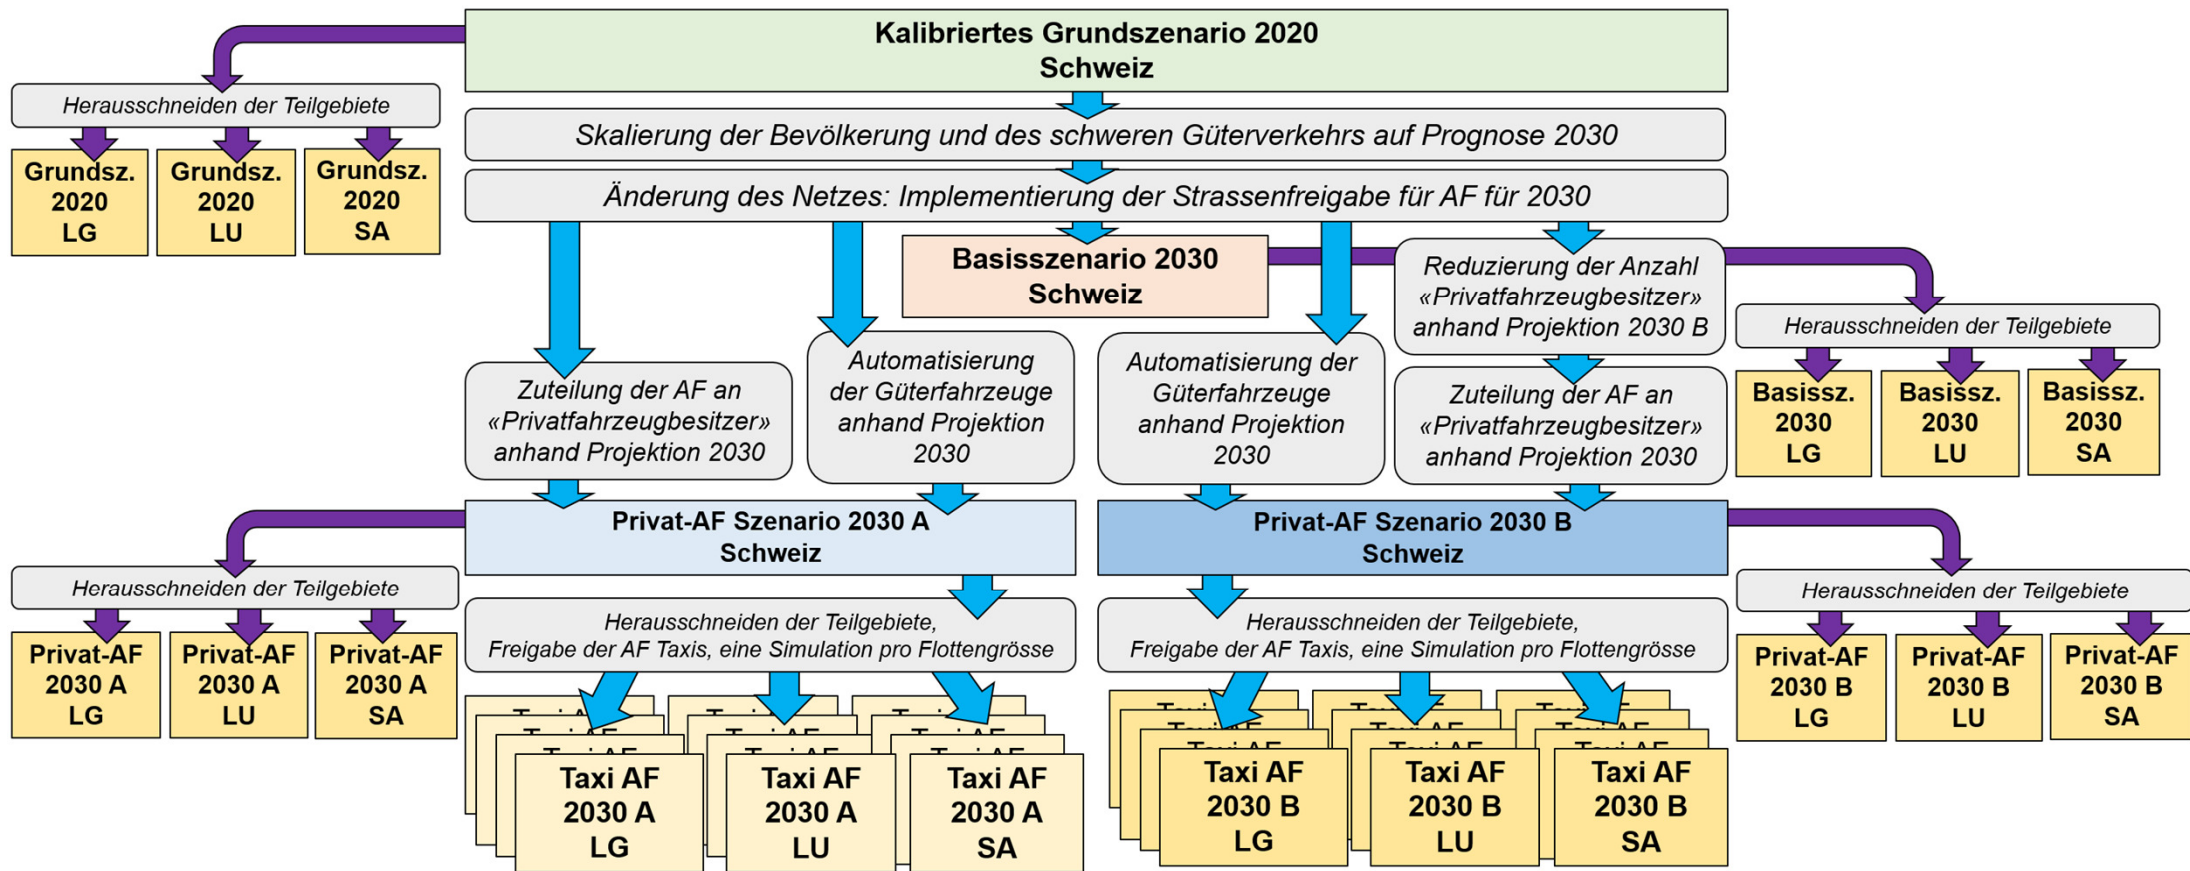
Kalibriertes Grundszenario 2020
Schweiz

Herausschneiden der Teilgebiete

Grundsz. 2020 LG

Grundsz. 2020 LU

Grundsz. 2020 SA

Skalierung der Bevölkerung und des schweren Güterverkehrs auf Prognose 2030

Änderung des Netzes: Implementierung der Strassenfreigabe für AF für 2030

Basisszenario 2030
Schweiz

Reduzierung der Anzahl «Privatfahrzeugbesitzer» anhand Projektion 2030 B

Herausschneiden der Teilgebiete

Basissz. 2030 LG

Basissz. 2030 LU

Basissz. 2030 SA

Zuteilung der AF an «Privatfahrzeugbesitzer» anhand Projektion 2030

Automatisierung der Güterfahrzeuge anhand Projektion 2030

Automatisierung der Güterfahrzeuge anhand Projektion 2030

Zuteilung der AF an «Privatfahrzeugbesitzer» anhand Projektion 2030

Privat-AF Szenario 2030 A
Schweiz

Privat-AF Szenario 2030 B
Schweiz

Herausschneiden der Teilgebiete

Privat-AF 2030 A LG

Privat-AF 2030 A LU

Privat-AF 2030 A SA

Herausschneiden der Teilgebiete, Freigabe der AF Taxis, eine Simulation pro Flottengrösse

Herausschneiden der Teilgebiete, Freigabe der AF Taxis, eine Simulation pro Flottengrösse

Herausschneiden der Teilgebiete

Privat-AF 2030 B LG

Privat-AF 2030 B LU

Privat-AF 2030 B SA

Taxi AF 2030 A LG

Taxi AF 2030 A LU

Taxi AF 2030 A SA

Taxi AF 2030 B LG

Taxi AF 2030 B LU

Taxi AF 2030 B SA